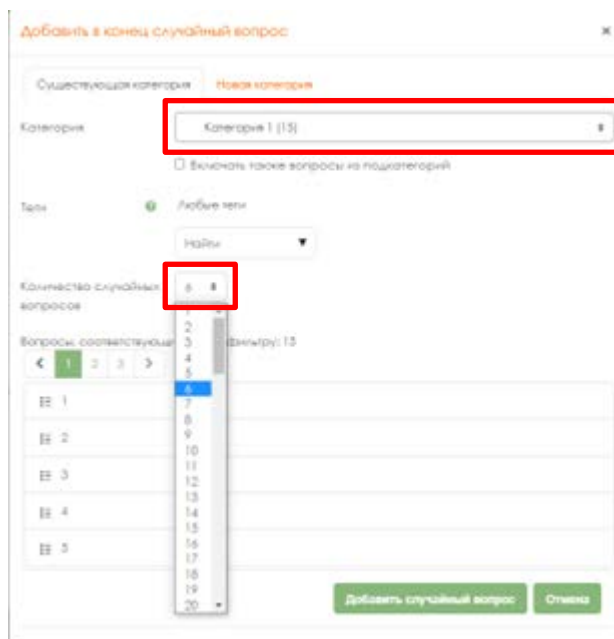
Добавить в конец случайный вопрос

×

Существующая категория | Новая категория

Категория

Категория 1 (15)

☐ Включать также вопросы из подкатегорий

Теги

Любые теги

Найти

Количество случайных вопросов

6

Вопросы, соответствующ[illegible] фильтру: 15

< 1 2 3 >

1

2

3

4

5

1
2
3
4
5
6
7
8
9
10
11
12
13
14
15
16
17
18
19
20

Добавить случайный вопрос

Отмена